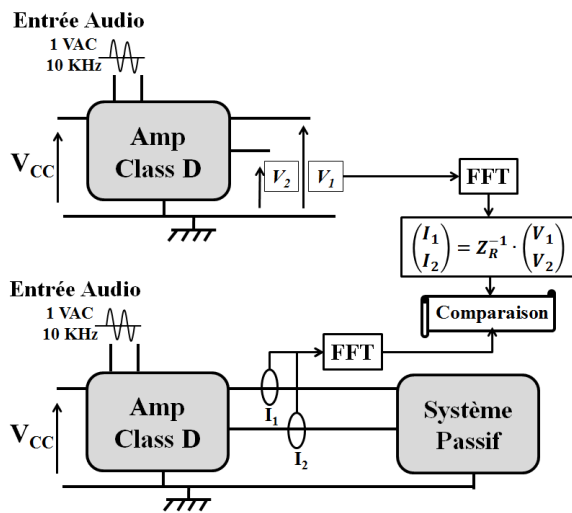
Entrée Audio
1 VAC
10 KHz

$V_{CC}$

Amp
Class D

$V_2$ $V_1$

FFT

$\begin{pmatrix} I_1 \\ I_2 \end{pmatrix} = Z_R^{-1} \cdot \begin{pmatrix} V_1 \\ V_2 \end{pmatrix}$

Entrée Audio
1 VAC
10 KHz

Comparaison

FFT

$V_{CC}$

Amp
Class D

$I_1$
$I_2$

Système
Passif